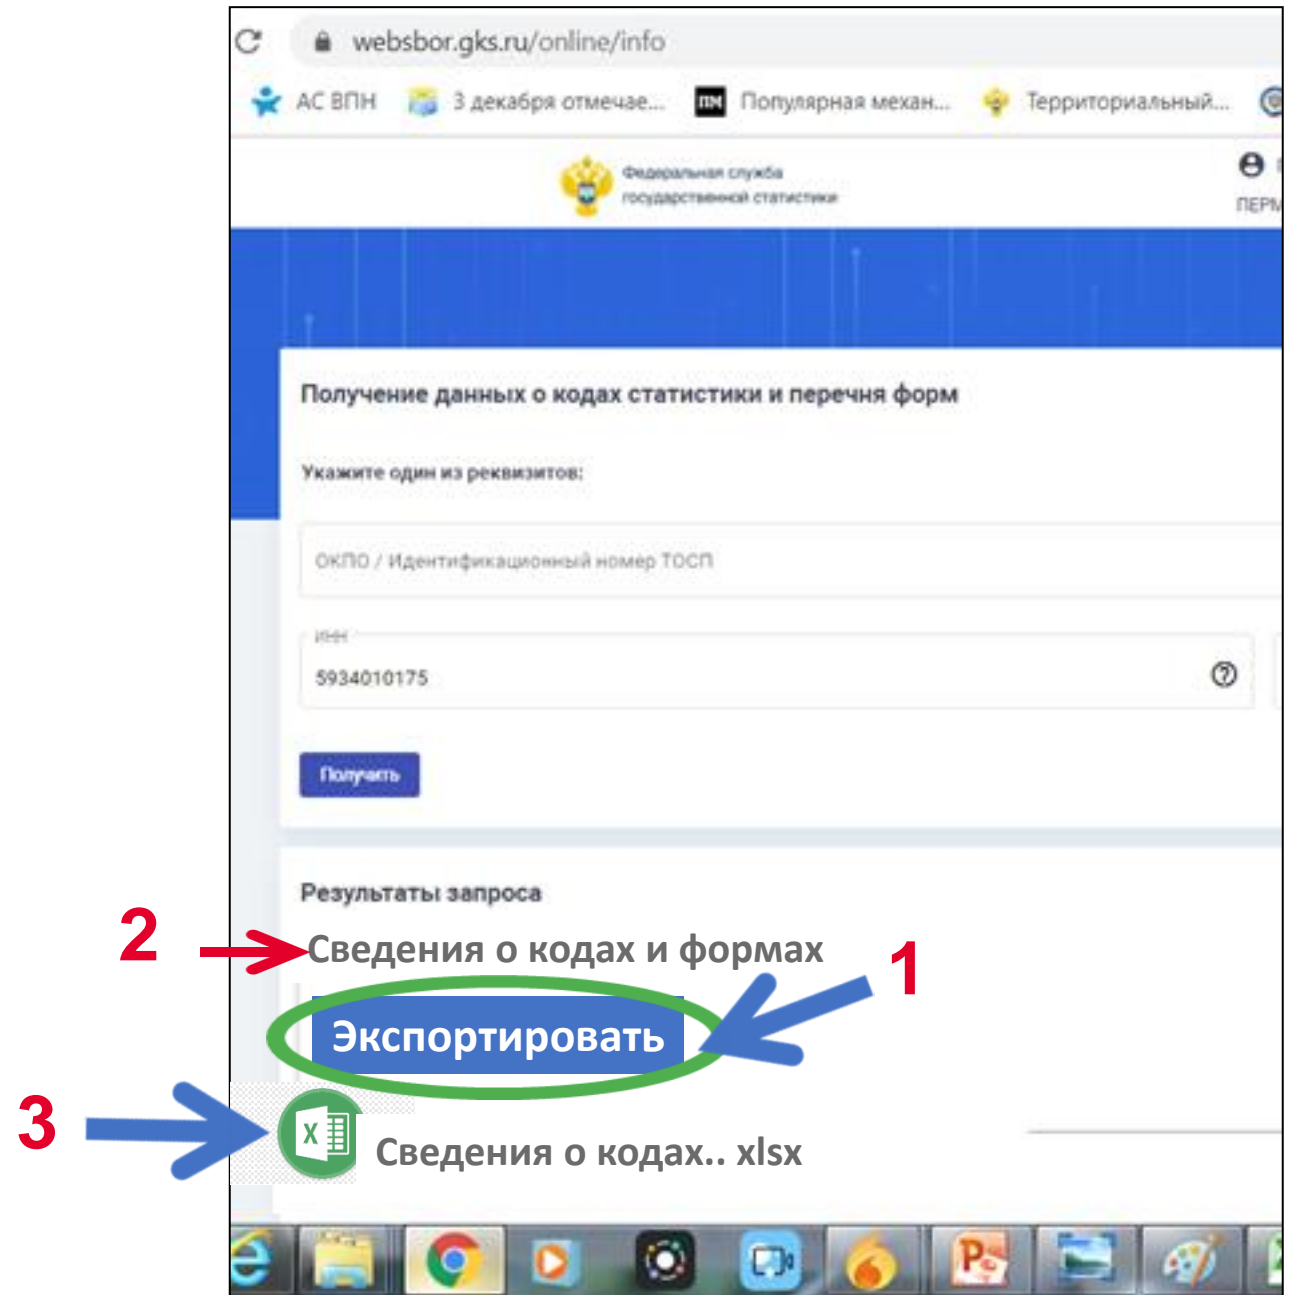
websbor.gks.ru/online/info

АС ВПН 3 декабря отмечае... ПМ Популярная механ... Территориальный...

Федеральная служба государственной статистики

ПЕРМ

Получение данных о кодах статистики и перечня форм

Укажите один из реквизитов:

ОКПО / Идентификационный номер ТОСП

ИНН

5934010175

Получить

Результаты запроса

2

Сведения о кодах и формах

1

Экспортировать

3

Сведения о кодах.. xlsx